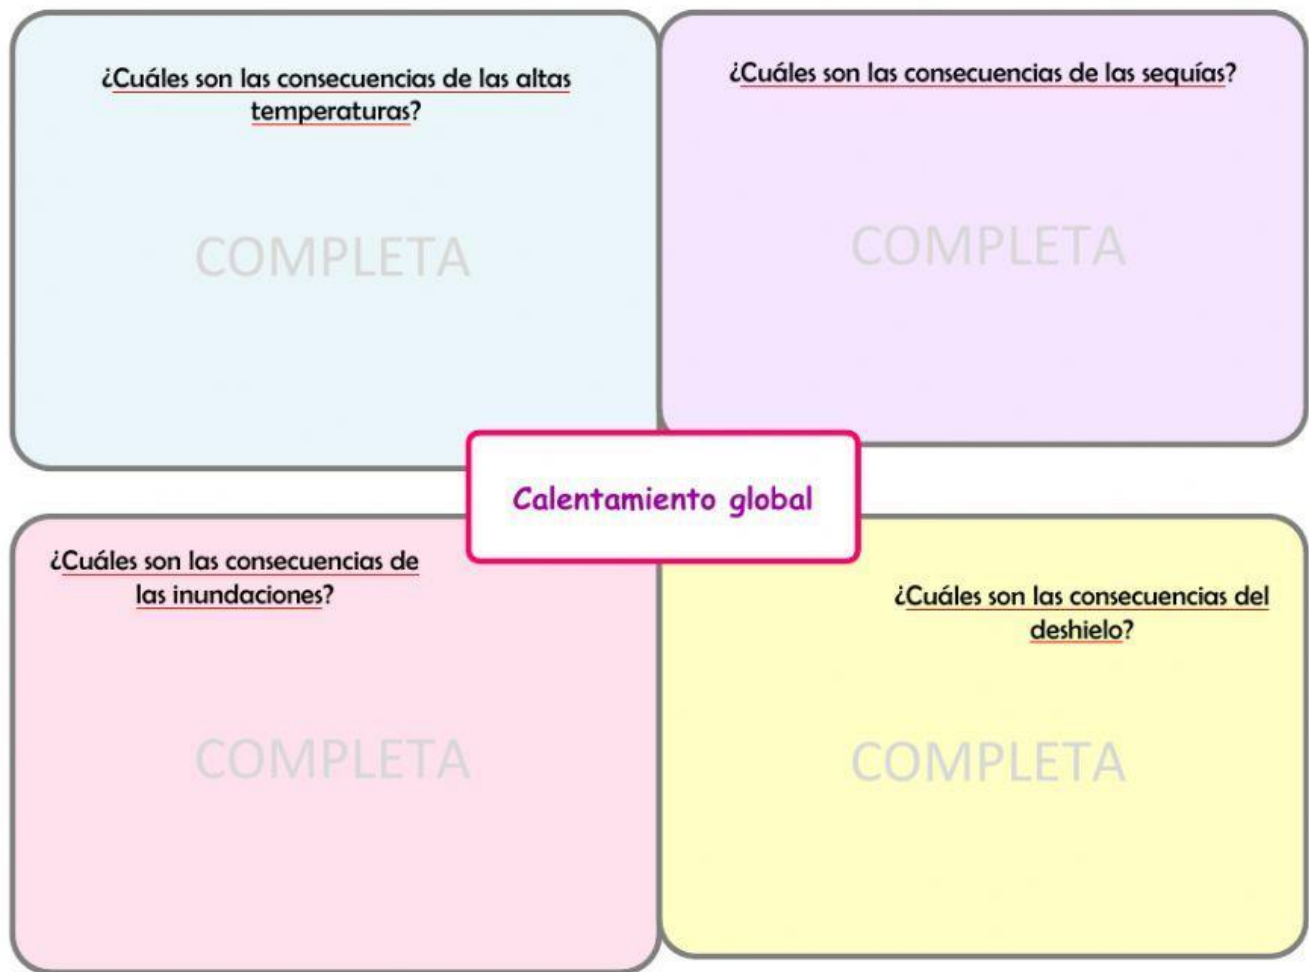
¿Cuáles son las consecuencias de las altas temperaturas?

COMPLETA

¿Cuáles son las consecuencias de las sequías?

COMPLETA

Calentamiento global

¿Cuáles son las consecuencias de las inundaciones?

COMPLETA

¿Cuáles son las consecuencias del deshielo?

COMPLETA